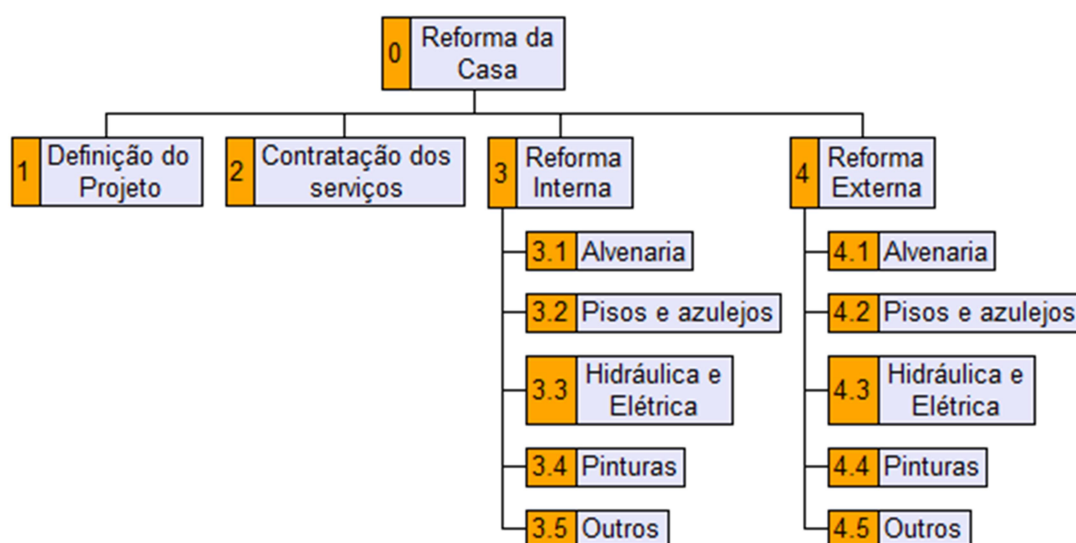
0 Reforma da Casa

1 Definição do Projeto

2 Contratação dos serviços

3 Reforma Interna

3.1 Alvenaria

3.2 Pisos e azulejos

3.3 Hidráulica e Elétrica

3.4 Pinturas

3.5 Outros

4 Reforma Externa

4.1 Alvenaria

4.2 Pisos e azulejos

4.3 Hidráulica e Elétrica

4.4 Pinturas

4.5 Outros